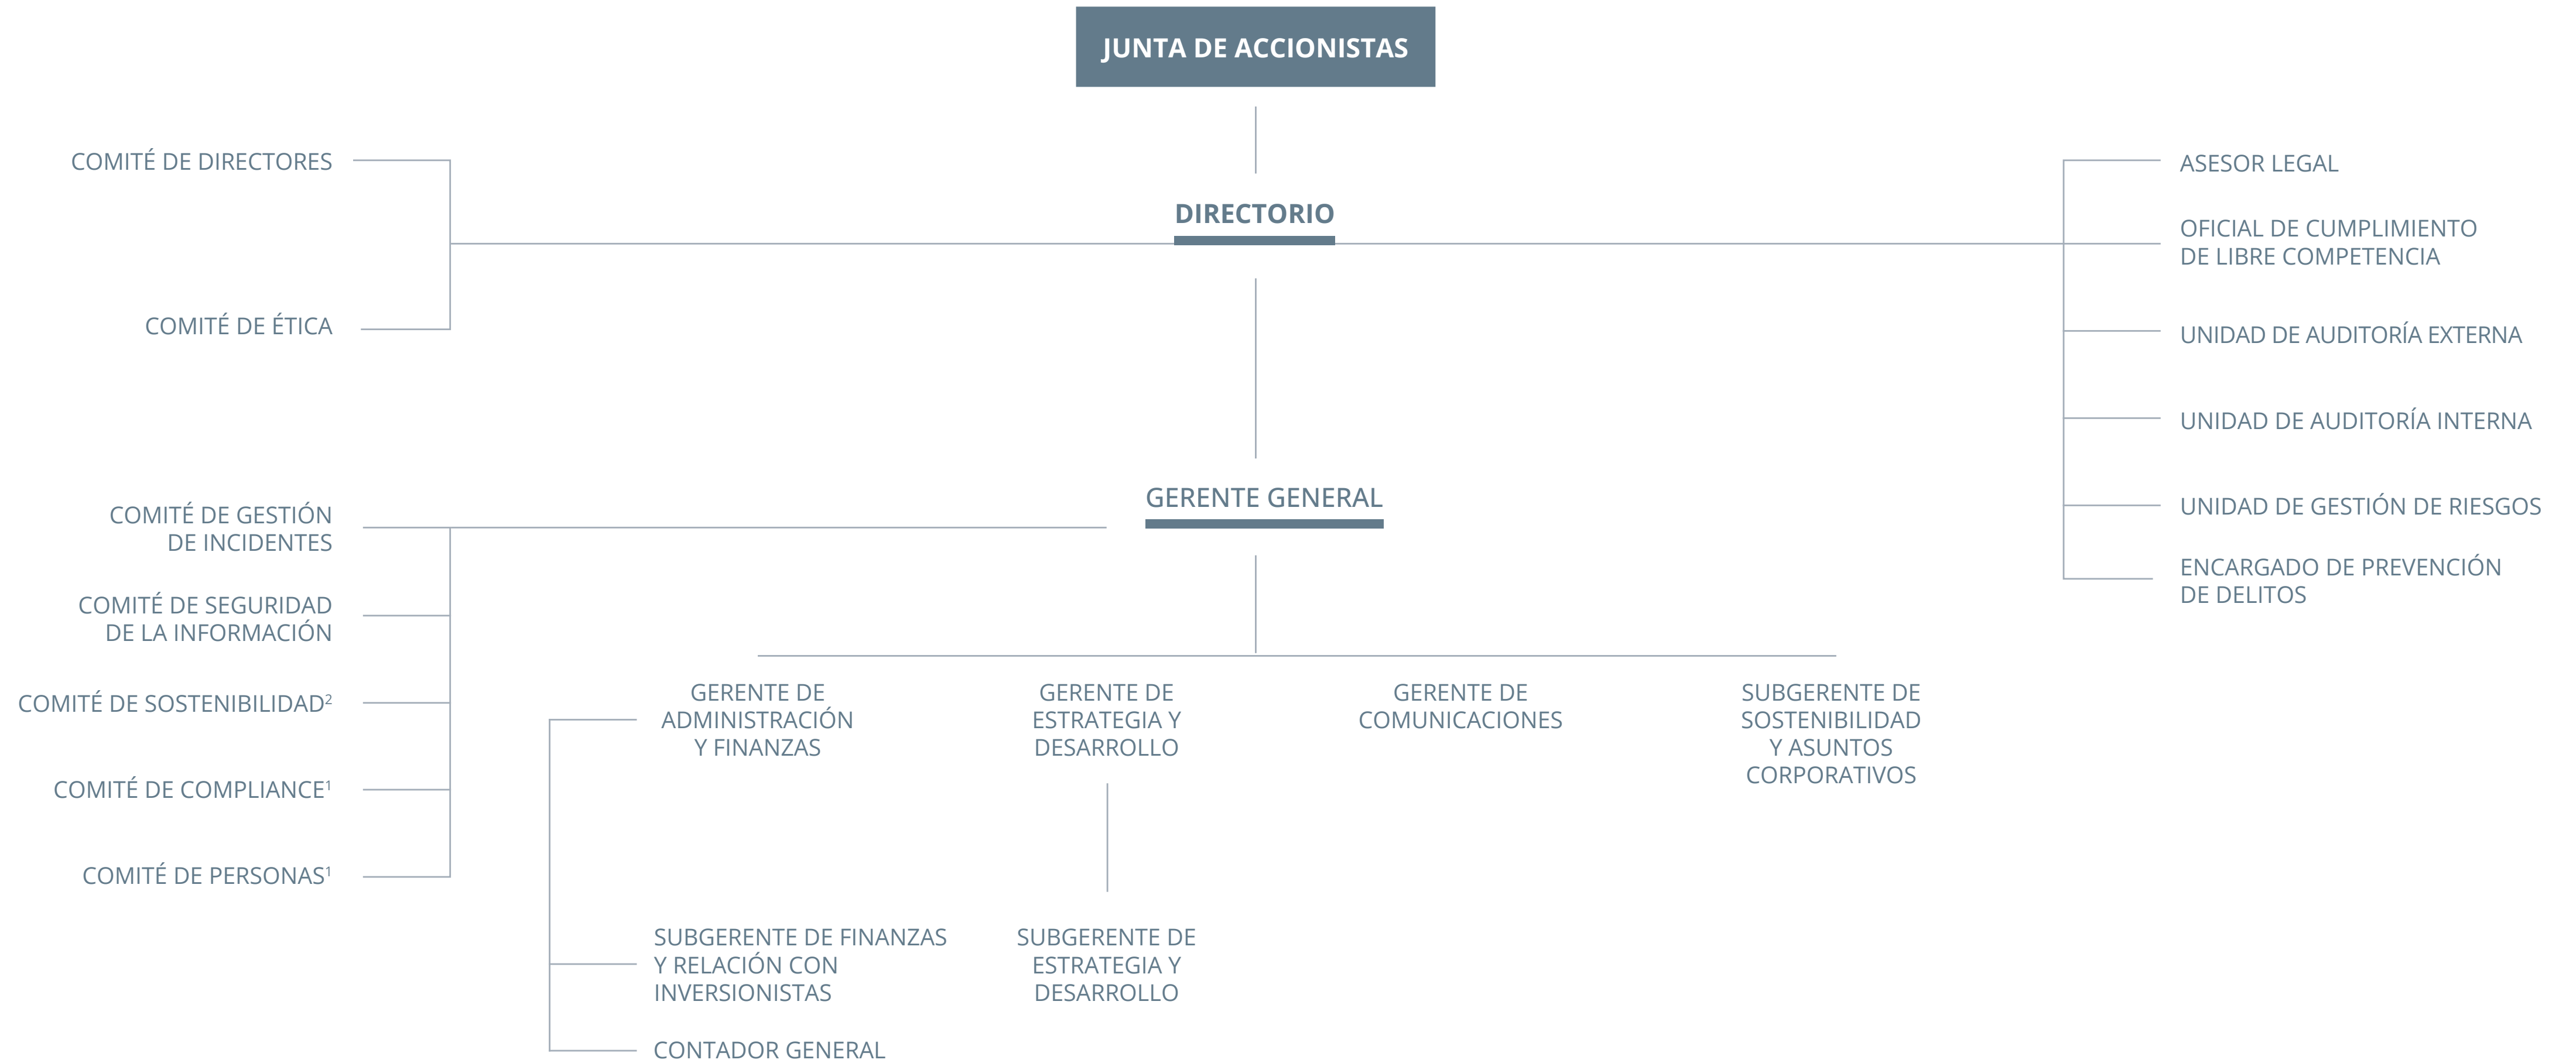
JUNTA DE ACCIONISTAS

COMITÉ DE DIRECTORES

COMITÉ DE ÉTICA

DIRECTORIO

ASESOR LEGAL

OFICIAL DE CUMPLIMIENTO DE LIBRE COMPETENCIA

UNIDAD DE AUDITORÍA EXTERNA

UNIDAD DE AUDITORÍA INTERNA

UNIDAD DE GESTIÓN DE RIESGOS

ENCARGADO DE PREVENCIÓN DE DELITOS

GERENTE GENERAL

COMITÉ DE GESTIÓN DE INCIDENTES

COMITÉ DE SEGURIDAD DE LA INFORMACIÓN

COMITÉ DE SOSTENIBILIDAD$^2$

COMITÉ DE COMPLIANCE$^1$

COMITÉ DE PERSONAS$^1$

GERENTE DE ADMINISTRACIÓN Y FINANZAS

GERENTE DE ESTRATEGIA Y DESARROLLO

GERENTE DE COMUNICACIONES

SUBGERENTE DE SOSTENIBILIDAD Y ASUNTOS CORPORATIVOS

SUBGERENTE DE FINANZAS Y RELACIÓN CON INVERSIONISTAS

SUBGERENTE DE ESTRATEGIA Y DESARROLLO

CONTADOR GENERAL